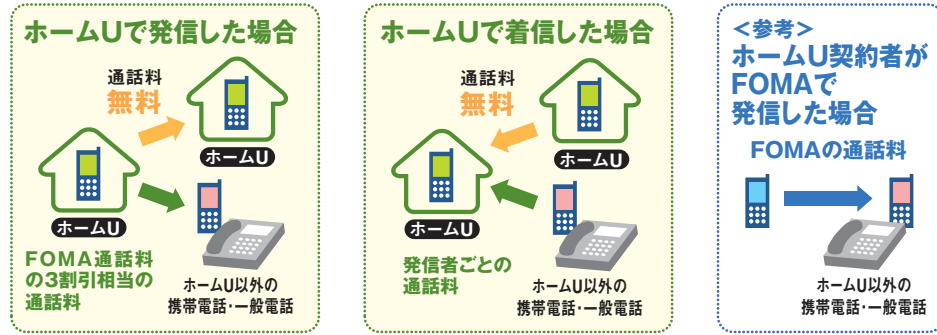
ホームUで発信した場合

通話料
無料

ホームU

ホームU

FOMA通話料の3割引相当の通話料

ホームU以外の携帯電話・一般電話

ホームUで着信した場合

通話料
無料

ホームU

ホームU

発信者ごとの通話料

ホームU以外の携帯電話・一般電話

<参考>
ホームU契約者がFOMAで発信した場合

FOMAの通話料

ホームU以外の携帯電話・一般電話